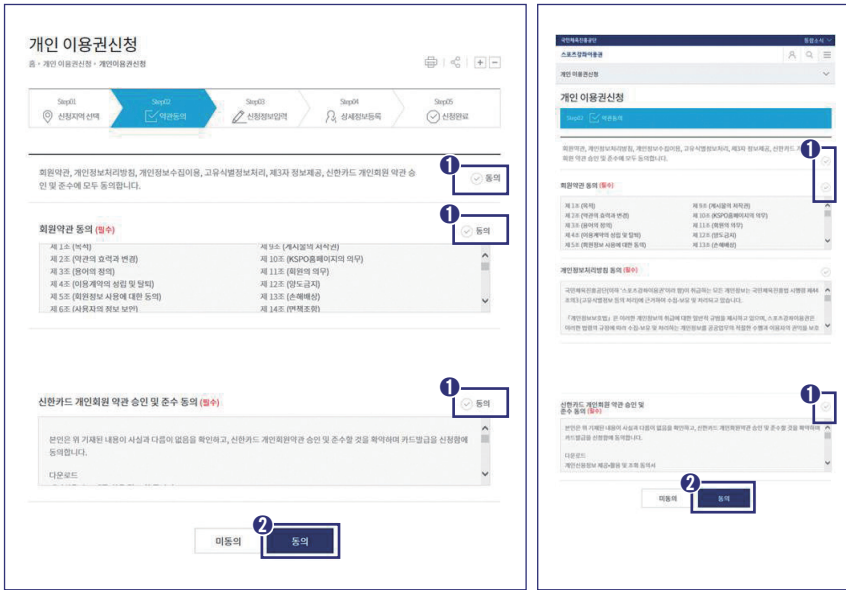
개인 이용권신청

홈 › 개인 이용권신청 › 개인이용권신청

Step01 신청지역 선택
Step02 약관동의
Step03 신청정보입력
Step04 상세정보등록
Step05 신청완료

회원약관, 개인정보처리방침, 개인정보수집이용, 고유식별정보처리, 제3자 정보제공, 신한카드 개인회원 약관 승인 및 준수에 모두 동의합니다.

1 동의

회원약관 동의 (필수)

1 동의

| 제 1조 (목적) | 제 9조 (게시물의 저작권) |
|---|---|
| 제 2조 (약관의 효력과 변경) | 제 10조 (KSPO홈페이지의 의무) |
| 제 3조 (용어의 정의) | 제 11조 (회원의 의무) |
| 제 4조 (이용계약의 성립 및 탈퇴) | 제 12조 (양도금지) |
| 제 5조 (회원정보 사용에 대한 동의) | 제 13조 (손해배상) |
| 제 6조 (사용자의 정보 보안) | 제 14조 (면책조항) |

신한카드 개인회원 약관 승인 및 준수 동의 (필수)

1 동의

본인은 위 기재된 내용이 사실과 다름이 없음을 확인하고, 신한카드 개인회원약관 승인 및 준수할 것을 확약하여 카드발급을 신청함에 동의합니다.

다운로드

2

미동의 동의

국민체육진흥공단 통합소식

스포츠강좌이용권

개인 이용권신청

개인 이용권신청

Step02 약관동의

회원약관, 개인정보처리방침, 개인정보수집이용, 고유식별정보처리, 제3자 정보제공, 신한카드 개인회원 약관 승인 및 준수에 모두 동의합니다.

1

회원약관 동의 (필수)

| 제 1조 (목적) | 제 9조 (게시물의 저작권) |
|---|---|
| 제 2조 (약관의 효력과 변경) | 제 10조 (KSPO홈페이지의 의무) |
| 제 3조 (용어의 정의) | 제 11조 (회원의 의무) |
| 제 4조 (이용계약의 성립 및 탈퇴) | 제 12조 (양도금지) |
| 제 5조 (회원정보 사용에 대한 동의) | 제 13조 (손해배상) |

개인정보처리방침 동의 (필수)

국민체육진흥공단(이하 "스포츠강좌이용권"이라 함)이 취급하는 모든 개인정보는 국민체육진흥법 시행령 제44조의3(고유식별정보 등의 처리)에 근거하여 수집·보유 및 처리되고 있습니다.

「개인정보보호법」은 이러한 개인정보의 취급에 대한 일반적 규범을 제시하고 있으며, 스포츠강좌이용권은 이러한 법령의 규정에 따라 수집·보유 및 처리하는 개인정보를 공공업무의 적절한 수행과 이용자의 권익을 보호

신한카드 개인회원 약관 승인 및 준수 동의 (필수)

1

본인은 위 기재된 내용이 사실과 다름이 없음을 확인하고, 신한카드 개인회원약관 승인 및 준수할 것을 확약하여 카드발급을 신청함에 동의합니다.

다운로드
개인신용정보 제공·활용 및 조회 동의서

2

미동의 동의